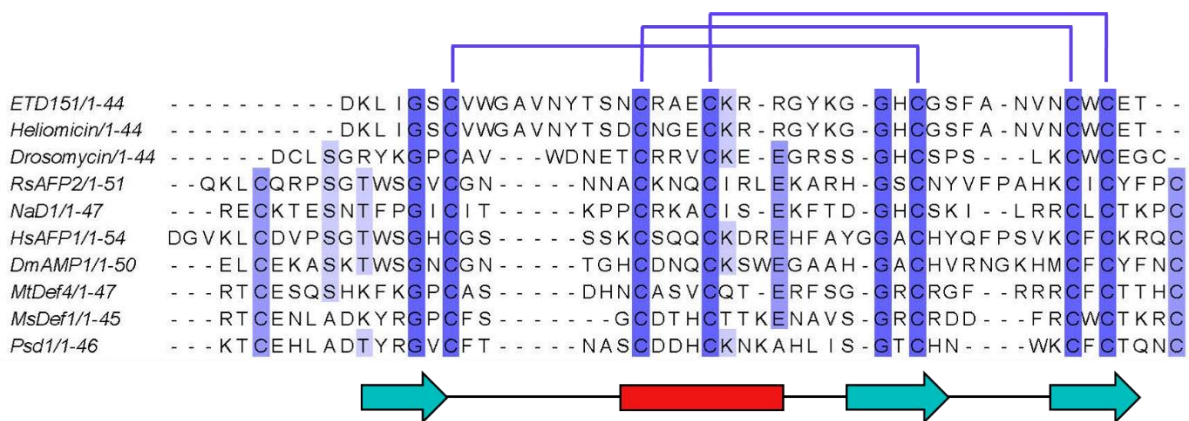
ETD151/1-44 - - - - - - - - - - DKLIGSCVWGAVNYTSNCRAECKR-RGYKG-GHCGSFA-NVNCWCET- -
Heliomicin/1-44 - - - - - - - - - - DKLIGSCVWGAVNYTSDCNGECKR-RGYKG-GHCGSFA-NVNCWCET- -
Drosomycin/1-44 - - - - - - DCLSGRYKGPCAV- - -WDNETCRRVCKE-EGRSS-GHCSPS- - -LKCWCEGC-
RsAFP2/1-51 - -QKLCQRPSGTWSGVCGN- - - - -NNACKNQCIRLEKARH-GSCNYVFPAHKCICYFPC
NaD1/1-47 - - -RECKTESNTFPGICIT- - - - -KPPCRKACIS-EKFTD-GHCSKI- - -LRRCLCTKPC
HsAFP1/1-54 DGVKLCDVPSGTWSGHCGS- - - - -SSKCSQQCKDREHFAYGGACHYQFPSVKCFCKRQC
DmAMP1/1-50 - - -ELCEKASKTWSGNCGN- - - - -TGHCDNQCKSWEGAAH-GACHVRNGKHMCFCYFNC
MtDef4/1-47 - - -RTCESQSHKFKGPCAS- - - - -DHNCASVCQT-ERFSG-GRCRGF- - -RRRCFCTTHC
MsDef1/1-45 - - -RTCENLADKYRGPCFS- - - - - - -GCDTHCTTKENAVS-GRCRDD- - -FRCWCTKRC
Psd1/1-46 - - -KTCEHLADTYRGVCFT- - - - -NASCDDHCKNKAHLIS-GTCHN- - - -WKCFCTQNC